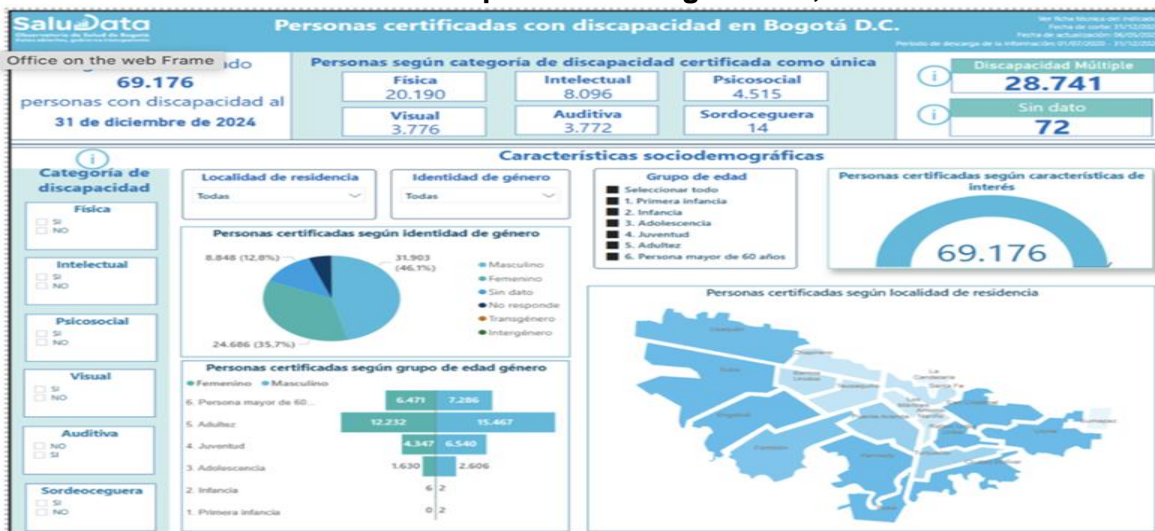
SaluData
Observatorio de Salud de Bogotá

Personas certificadas con discapacidad en Bogotá D.C.

Ver ficha técnica del indicador
Fecha de corte: 31/12/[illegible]
Fecha de actualización: 06/05/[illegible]
Periodo de descarga de la información: 01/07/2020 - 31/12/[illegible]

Office on the web Frame
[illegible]ado
69.176
personas con discapacidad al
31 de diciembre de 2024

Personas según categoría de discapacidad certificada como única

| Física | Intelectual | Psicosocial |
|---|---|---|
| 20.190 | 8.096 | 4.515 |
| Visual | Auditiva | Sordoceguera |
| 3.776 | 3.772 | 14 |

Discapacidad Múltiple
28.741
Sin dato
72

Características sociodemográficas

Categoría de discapacidad
Física
SI
NO
Intelectual
SI
NO
Psicosocial
SI
NO
Visual
SI
NO
Auditiva
NO
SI
Sordoceguera
SI
NO

Localidad de residencia
Todas

Identidad de género
Todas

Grupo de edad
Seleccionar todo
1. Primera infancia
2. Infancia
3. Adolescencia
4. Juventud
5. Adultez
6. Persona mayor de 60 años

Personas certificadas según características de interés
69.176

Personas certificadas según identidad de género
8.848 (12,8%)
31.903 (46,1%)
24.686 (35,7%)
Masculino
Femenino
Sin dato
No responde
Transgénero
Intergénero

Personas certificadas según grupo de edad género
Femenino Masculino
6. Persona mayor de 60... 6.471 7.286
5. Adultez 12.232 15.467
4. Juventud 4.347 6.540
3. Adolescencia 1.630 2.606
2. Infancia 6 2
1. Primera infancia 0 2

Personas certificadas según localidad de residencia
Usaquén
Chapinero
Suba
Barrios Unidos
Teusaquillo
La Candelaria
Santa Fe
Engativá
Fontibón
Los Mártires
Antonio Nariño
Puente Aranda
Kennedy
Bosa
Tunjuelito
Rafael Uribe
San Cristóbal
Usme
Ciudad Bolívar
Sumapaz